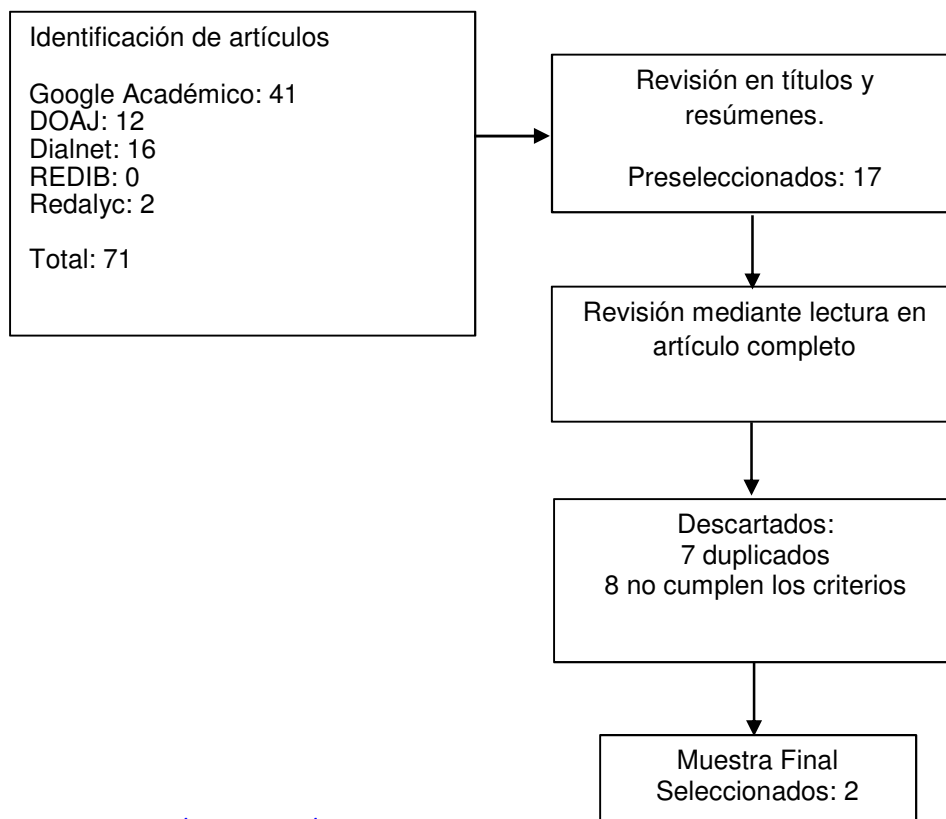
Identificación de artículos

Google Académico: 41
DOAJ: 12
Dialnet: 16
REDIB: 0
Redalyc: 2

Total: 71

Revisión en títulos y resúmenes.

Preseleccionados: 17

Revisión mediante lectura en artículo completo

Descartados:
7 duplicados
8 no cumplen los criterios

Muestra Final
Seleccionados: 2